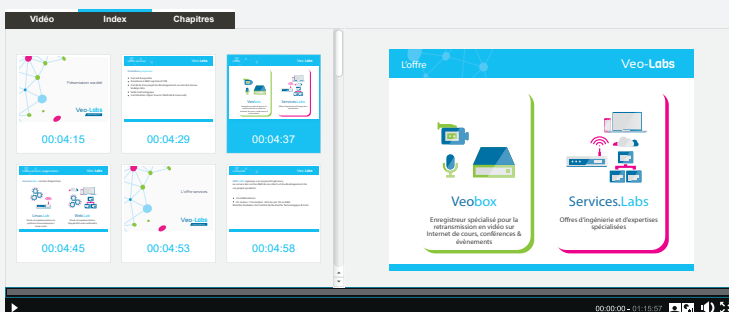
Vidéo
Index
Chapitres

00:04:15
00:04:29
00:04:37
00:04:45
00:04:53
00:04:58

L'offre
Veo-Labs

Veobox
Enregistreur spécialisé pour la retransmission en vidéo sur Internet de cours, conférences & événements

Services.Labs
Offres d'ingénierie et d'expertises spécialisées

00:00:00 - 01:15:57